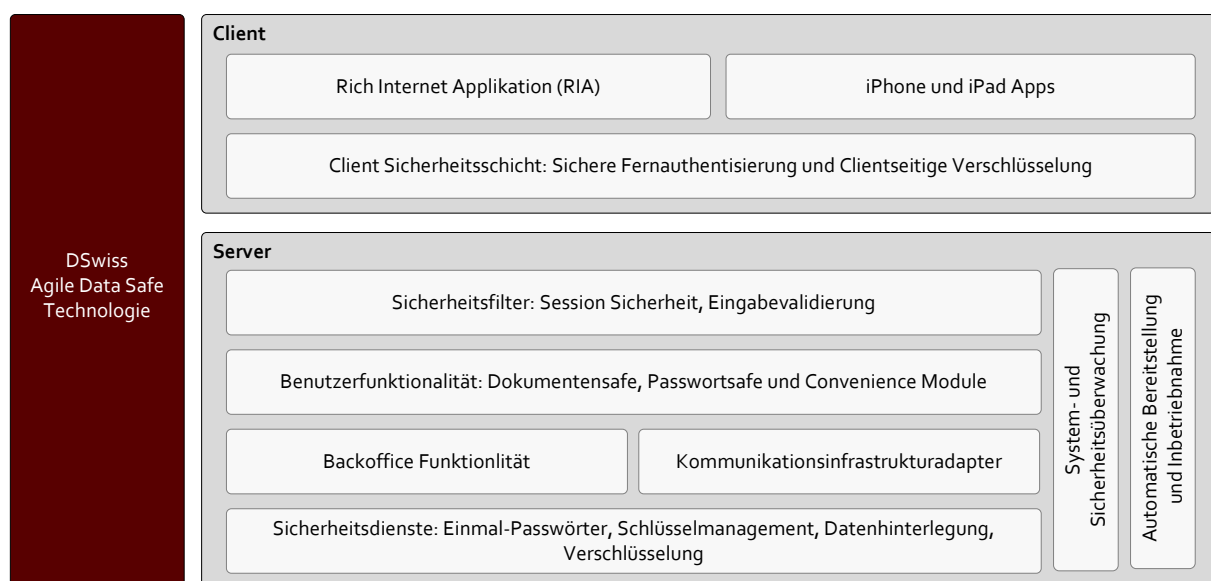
DSwiss Agile Data Safe Technologie

Client

Rich Internet Applikation (RIA)

iPhone und iPad Apps

Client Sicherheitsschicht: Sichere Fernauthentisierung und Clientseitige Verschlüsselung

Server

Sicherheitsfilter: Session Sicherheit, Eingabevalidierung

Benutzerfunktionalität: Dokumentensafe, Passwortsafe und Convenience Module

Backoffice Funktionlität

Kommunikationsinfrastrukturadapter

Sicherheitsdienste: Einmal-Passwörter, Schlüsselmanagement, Datenhinterlegung, Verschlüsselung

System- und Sicherheitsüberwachung

Automatische Bereitstellung und Inbetriebnahme